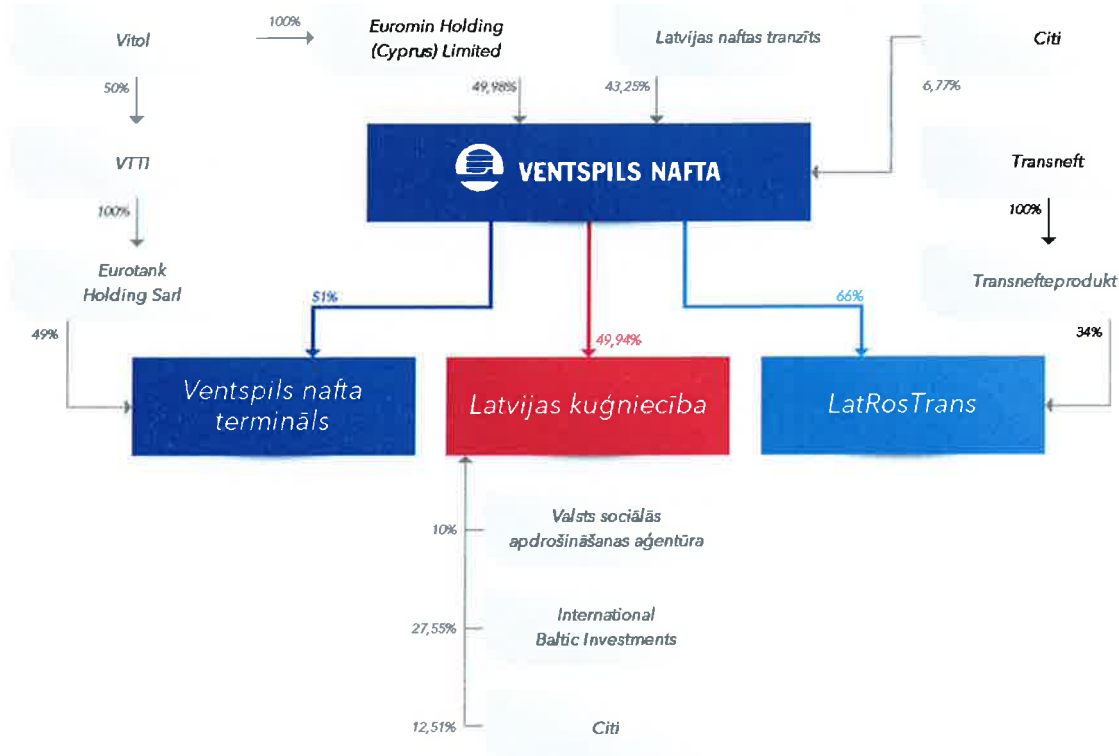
Vitol

100%

Euromin Holding (Cyprus) Limited

Latvijas naftas tranzīts

Citi

50%

49,98%

43,25%

6,77%

VTTI

VENTSPILS NAFTA

Transneft

100%

100%

Eurotank Holding Sarl

Transnefteprodukt

51%

66%

49%

49,94%

34%

Ventspils nafta terminals

Latvijas kuģniecība

LatRosTrans

10%

Valsts sociālās apdrošināšanas aģentūra

27,55%

International Baltic Investments

12,51%

Citi